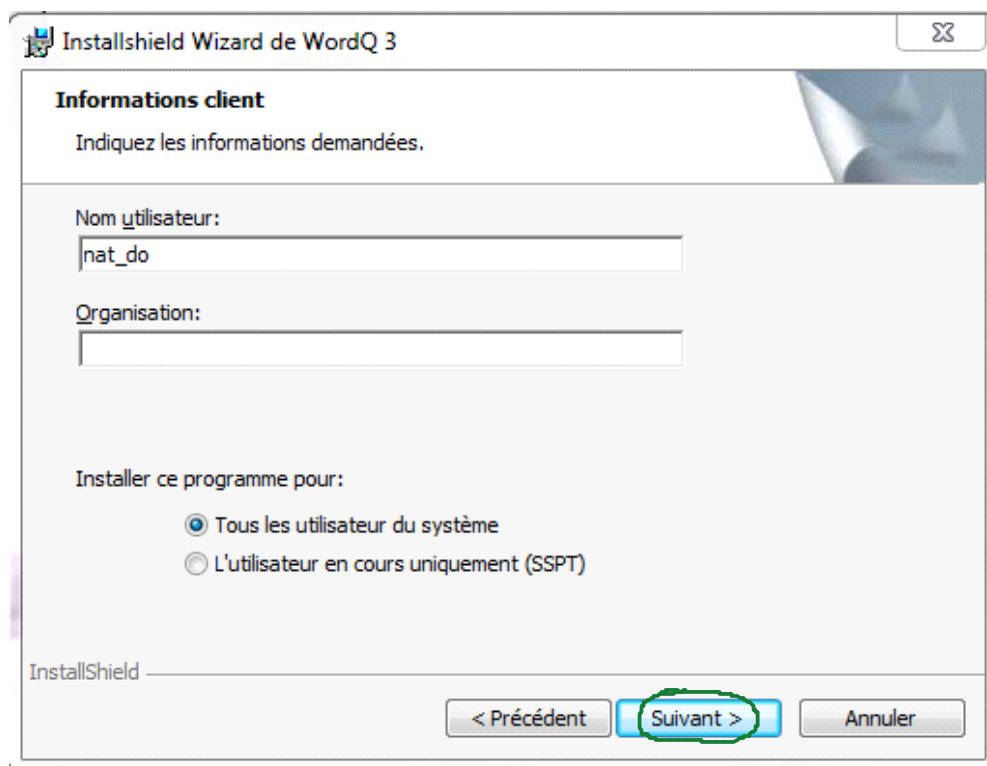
Installshield Wizard de WordQ 3

Informations client

Indiquez les informations demandées.

Nom utilisateur:

nat_do

Organisation:

Installer ce programme pour:

Tous les utilisateur du système

L'utilisateur en cours uniquement (SSPT)

InstallShield

< Précédent

Suivant >

Annuler